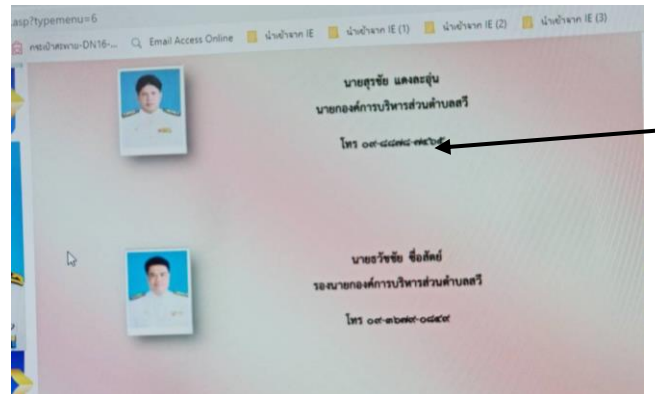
asp?typemenu=6

กรมบัญชีกลาง-DN16-... Email Access Online นำเข้าจาก IE นำเข้าจาก IE (1) นำเข้าจาก IE (2) นำเข้าจาก IE (3)

นายสุรชัย แดงละอุ่น
นายกองค์การบริหารส่วนตำบลสวี
โทร ๐๙-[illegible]

นายธวัชชัย ซื่อสัตย์
รองนายกองค์การบริหารส่วนตำบลสวี
โทร ๐๙-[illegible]